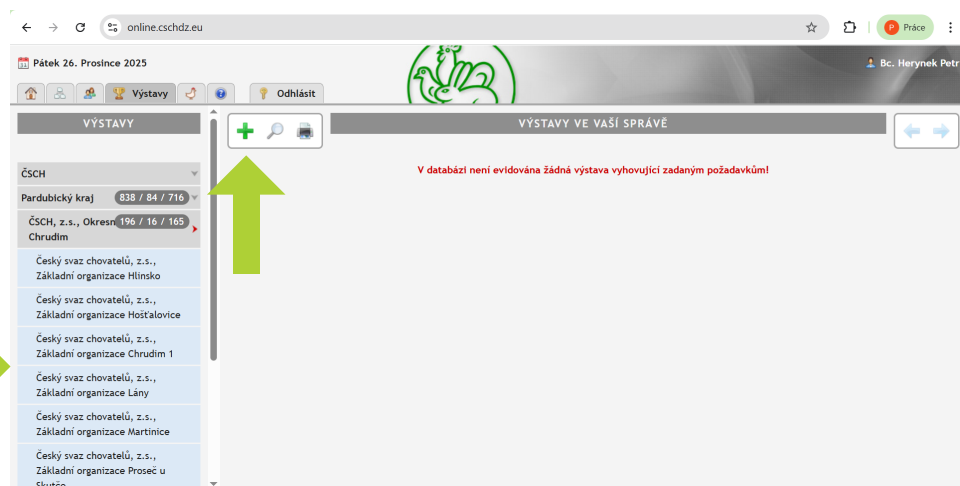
online.cschdz.eu

P Práce

Pátek 26. Prosince 2025

Bc. Herynek Petr

Výstavy

Odhlásit

VÝSTAVY

VÝSTAVY VE VAŠÍ SPRÁVĚ

V databázi není evidována žádná výstava vyhovující zadaným požadavkům!

ČSCH

Pardubický kraj 838 / 84 / 716

ČSCH, z.s., Okresní Chrudim 196 / 16 / 165

Český svaz chovatelů, z.s., Základní organizace Hlinsko

Český svaz chovatelů, z.s., Základní organizace Hošťalovice

Český svaz chovatelů, z.s., Základní organizace Chrudim 1

Český svaz chovatelů, z.s., Základní organizace Lány

Český svaz chovatelů, z.s., Základní organizace Martinice

Český svaz chovatelů, z.s., Základní organizace Proseč u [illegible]